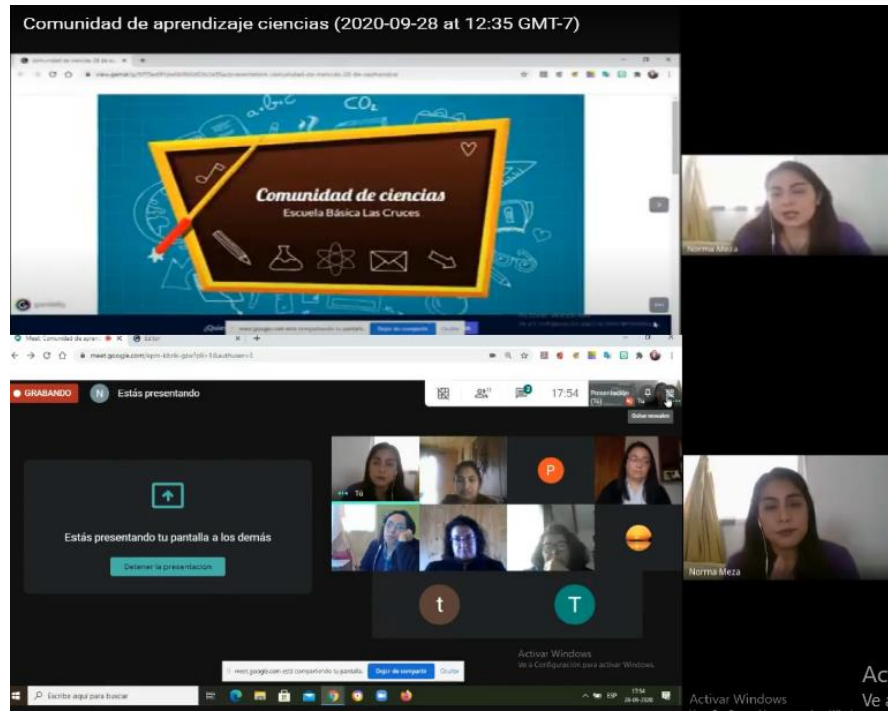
Comunidad de aprendizaje ciencias (2020-09-28 at 12:35 GMT-7)

$CO_2$

Comunidad de ciencias
Escuela Básica Las Cruces

Norma Meza

meet.google.com

GRABANDO N Estás presentando

17:54

Presentación (Tú)

Tú

Quitar resaltado

P

Estás presentando tu pantalla a los demás

Detener la presentación

t T

Activar Windows
Ve a Configuración para activar Windows.

meet.google.com está compartiendo tu pantalla. Dejar de compartir Ocultar

Escribe aquí para buscar

ESP 17:54 28-09-2020

Norma Meza

Activar Windows

Ac
Ve